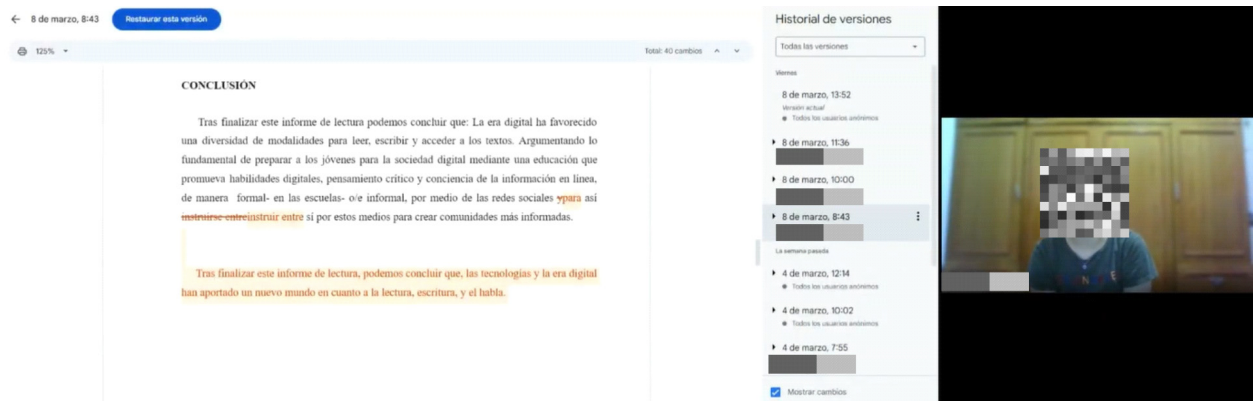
← 8 de marzo, 8:43 Restaurar esta versión

125% ▾

Total: 40 cambios ^ ˅

CONCLUSIÓN

Tras finalizar este informe de lectura podemos concluir que: La era digital ha favorecido una diversidad de modalidades para leer, escribir y acceder a los textos. Argumentando lo fundamental de preparar a los jóvenes para la sociedad digital mediante una educación que promueva habilidades digitales, pensamiento crítico y conciencia de la información en línea, de manera formal- en las escuelas- o/e informal, por medio de las redes sociales ypara así instruirse entreinstruir entre sí por estos medios para crear comunidades más informadas.

Tras finalizar este informe de lectura, podemos concluir que, las tecnologías y la era digital han aportado un nuevo mundo en cuanto a la lectura, escritura, y el habla.

Historial de versiones

Todas las versiones

Viernes

8 de marzo, 13:52
Versión actual
Todos los usuarios anónimos

8 de marzo, 11:36

8 de marzo, 10:00

8 de marzo, 8:43

La semana pasada

4 de marzo, 12:14
Todos los usuarios anónimos

4 de marzo, 10:02
Todos los usuarios anónimos

4 de marzo, 7:55

Mostrar cambios